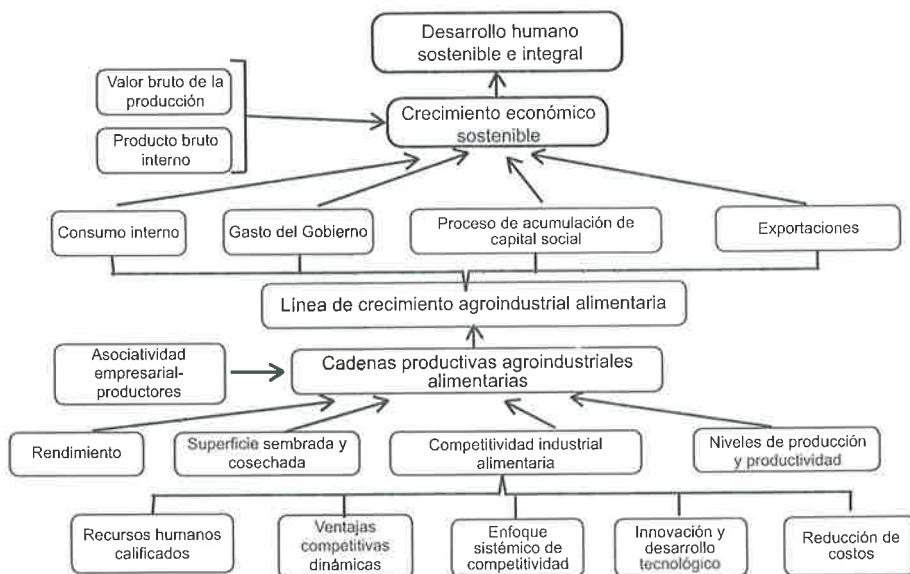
Desarrollo humano sostenible e integral

Valor bruto de la producción

Producto bruto interno

Crecimiento económico sostenible

Consumo interno

Gasto del Gobierno

Proceso de acumulación de capital social

Exportaciones

Línea de crecimiento agroindustrial alimentaria

Asociatividad empresarial-productores

Cadenas productivas agroindustriales alimentarias

Rendimiento

Superficie sembrada y cosechada

Competitividad industrial alimentaria

Niveles de producción y productividad

Recursos humanos calificados

Ventajas competitivas dinámicas

Enfoque sistémico de competitividad

Innovación y desarrollo tecnológico

Reducción de costos